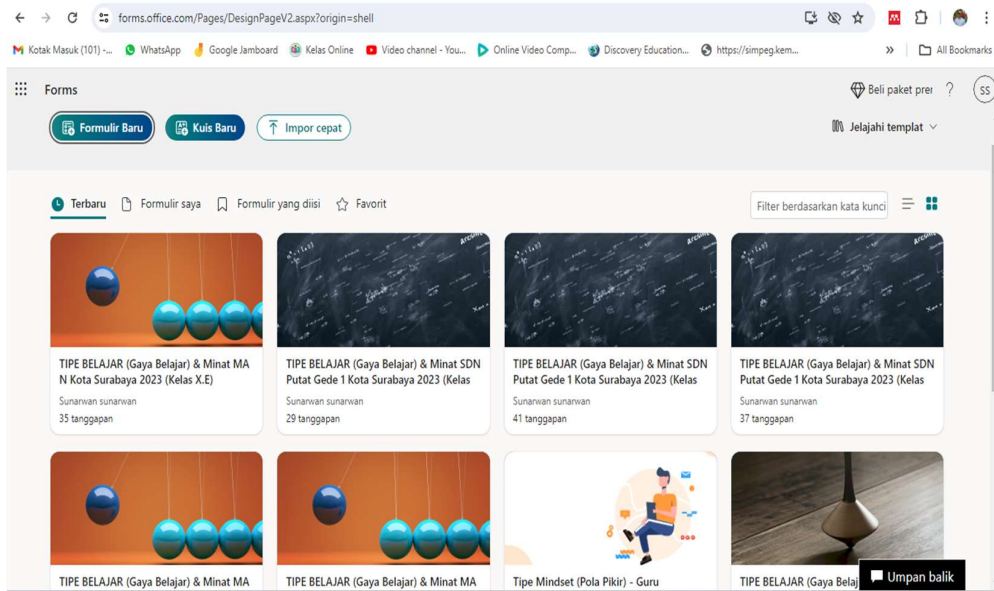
forms.office.com/Pages/DesignPageV2.aspx?origin=shell

Kotak Masuk (101) -... WhatsApp Google Jamboard Kelas Online Video channel - You... Online Video Comp... Discovery Education... https://simpeg.kem... All Bookmarks

Forms

Beli paket prer ? SS

Formulir Baru Kuis Baru Impor cepat

Jelajahi templat

Terbaru Formulir saya Formulir yang diisi Favorit

Filter berdasarkan kata kunci

TIPE BELAJAR (Gaya Belajar) & Minat MA N Kota Surabaya 2023 (Kelas X.E)
Sunarwan sunarwan
35 tanggapan

TIPE BELAJAR (Gaya Belajar) & Minat SDN Putat Gede 1 Kota Surabaya 2023 (Kelas
Sunarwan sunarwan
29 tanggapan

TIPE BELAJAR (Gaya Belajar) & Minat SDN Putat Gede 1 Kota Surabaya 2023 (Kelas
Sunarwan sunarwan
41 tanggapan

TIPE BELAJAR (Gaya Belajar) & Minat SDN Putat Gede 1 Kota Surabaya 2023 (Kelas
Sunarwan sunarwan
37 tanggapan

TIPE BELAJAR (Gaya Belajar) & Minat MA

TIPE BELAJAR (Gaya Belajar) & Minat MA

Tipe Mindset (Pola Pikir) - Guru

TIPE BELAJAR (Gaya Belaj

Umpan balik